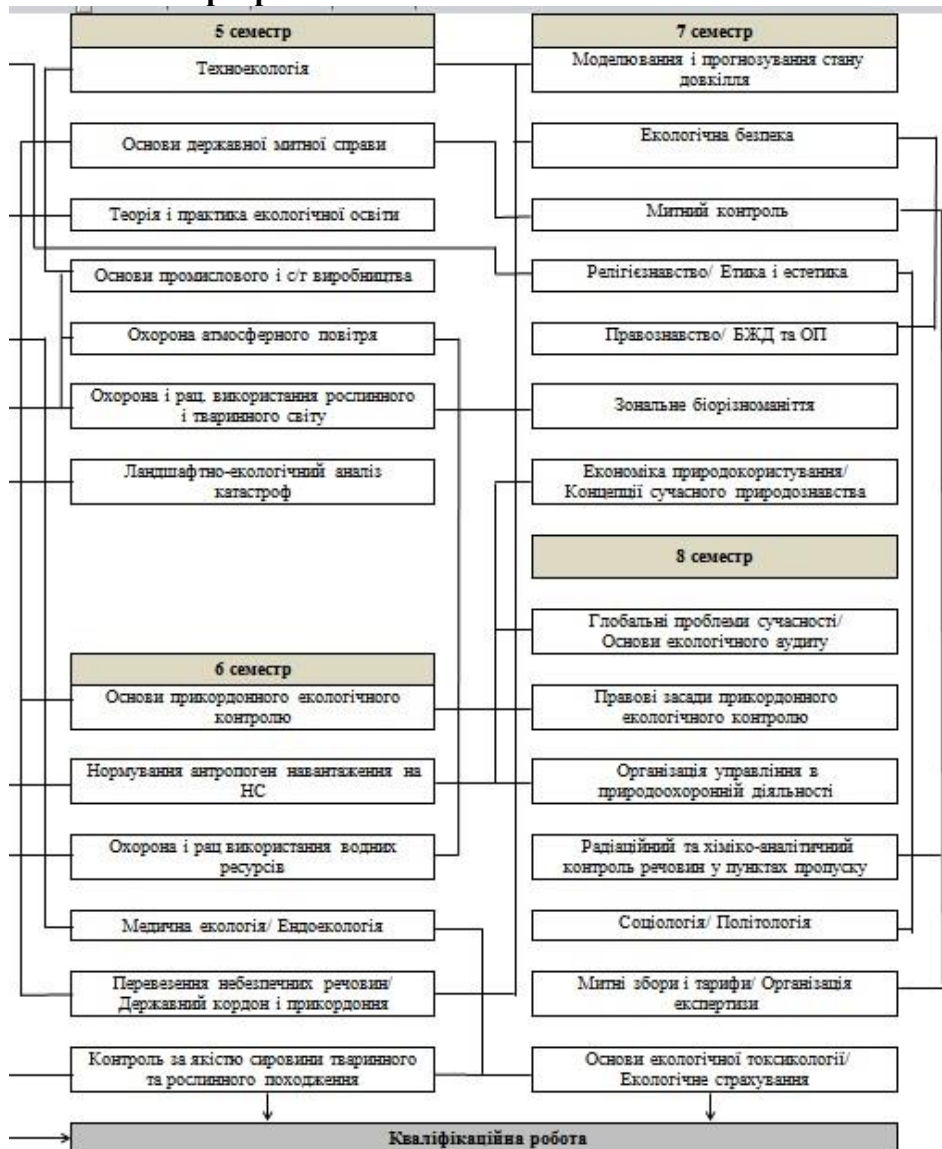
5 семестр

Техноекологія

Основи державної митної справи

Теорія і практика екологічної освіти

Основи промислового і с/г виробництва

Охорона атмосферного повітря

Охорона і рац. використання рослинного і тваринного світу

Ландшафтно-екологічний аналіз катастроф

6 семестр

Основи прикордонного екологічного контролю

Нормування антропоген навантаження на НС

Охорона і рац використання водних ресурсів

Медична екологія/ Ендоекологія

Перевезення небезпечних речовин/ Державний кордон і прикордоння

Контроль за якістю сировини тваринного та рослинного походження

7 семестр

Моделювання і прогнозування стану довкілля

Екологічна безпека

Митний контроль

Релігієзнавство/ Етика і естетика

Правознавство/ БЖД та ОП

Зональне біорізноманіття

Економіка природокористування/ Концепції сучасного природознавства

8 семестр

Глобальні проблеми сучасності/ Основи екологічного аудиту

Правові засади прикордонного екологічного контролю

Організація управління в природоохоронній діяльності

Радіаційний та хіміко-аналітичний контроль речовин у пунктах пропуску

Соціологія/ Політологія

Митні збори і тарифи/ Організація експертизи

Основи екологічної токсикології/ Екологічне страхування

Кваліфікаційна робота